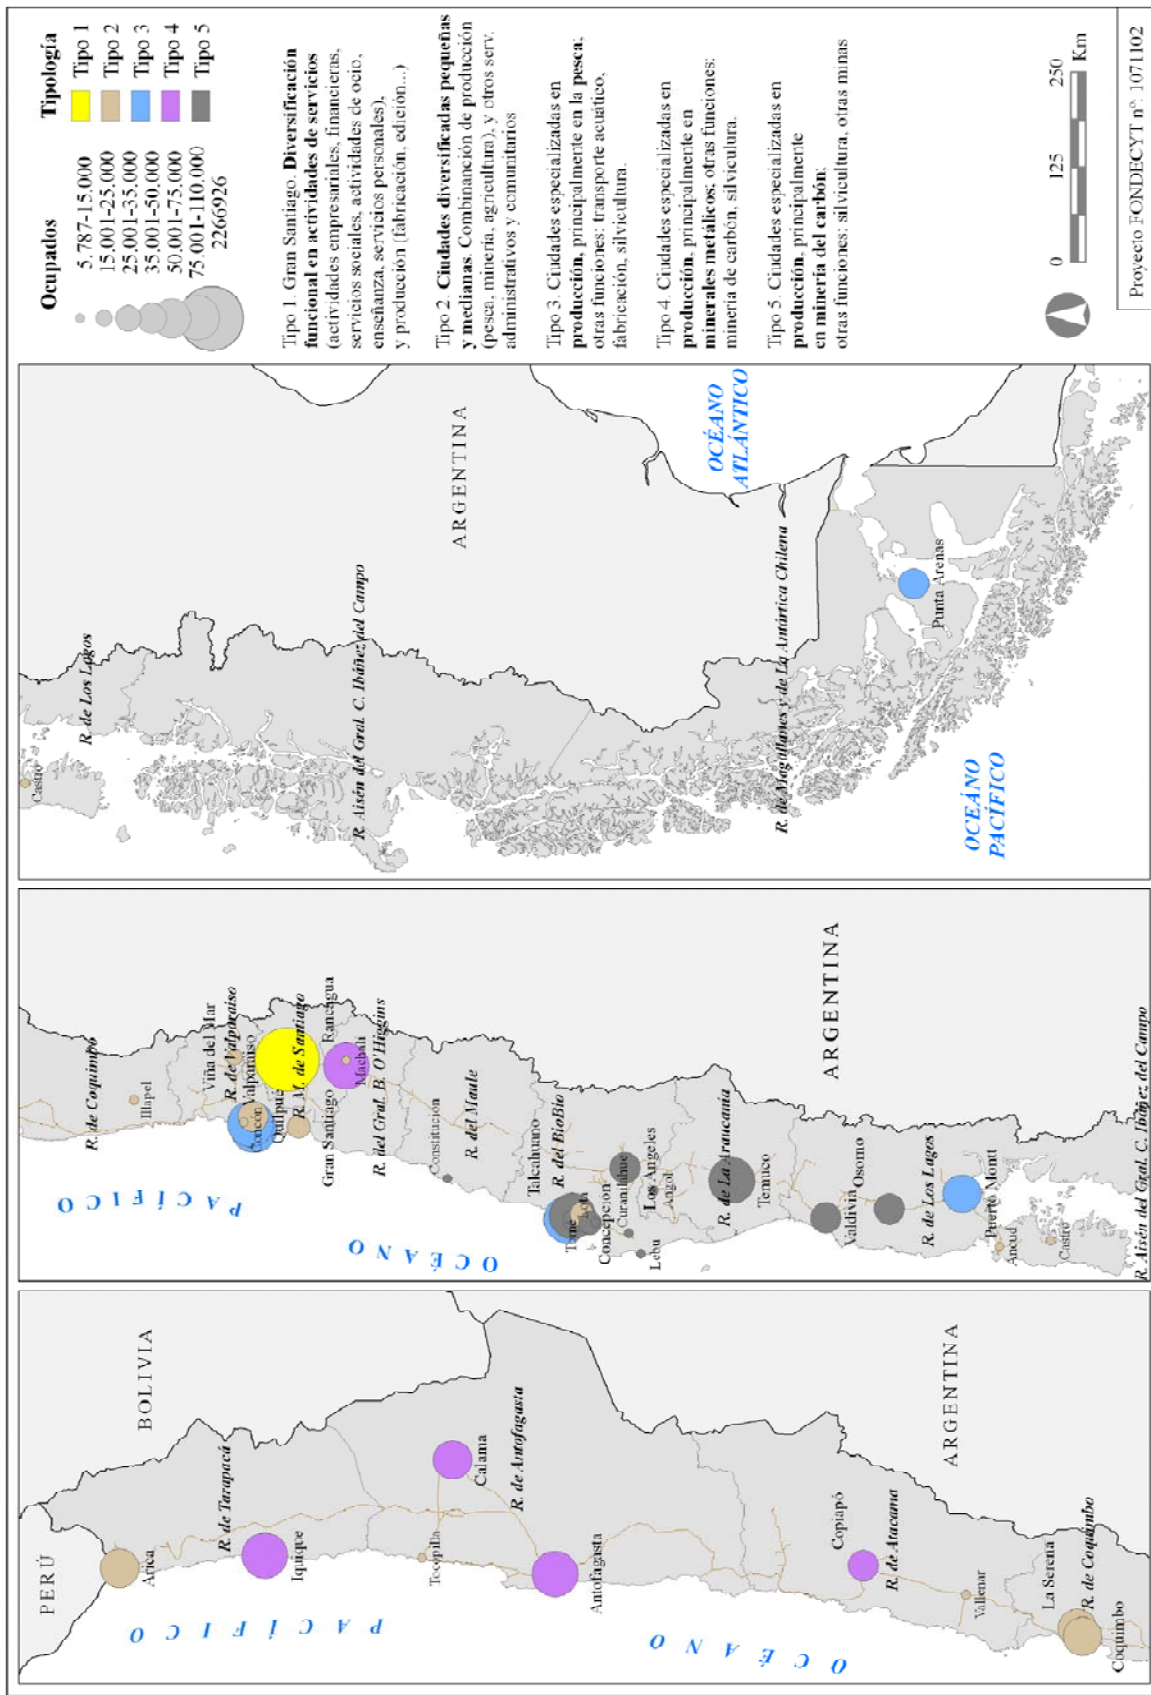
Ocupados
5.787-15.000
15.001-25.000
25.001-35.000
35.001-50.000
50.001-75.000
75.001-110.000
2266926

Tipología
Tipo 1
Tipo 2
Tipo 3
Tipo 4
Tipo 5

Tipo 1. Gran Santiago. **Diversificación funcional en actividades de servicios** (actividades empresariales, financieras, servicios sociales, actividades de ocio, enseñanza, servicios personales), y producción (fabricación, edición...)

Tipo 2. **Ciudades diversificadas pequeñas y medianas**. Combinación de producción (pesca, minería, agricultura), y otros serv. administrativos y comunitarios

Tipo 3. Ciudades especializadas en **producción**, principalmente en la **pesca**; otras funciones: transporte acuático, fabricación, silvicultura.

Tipo 4. Ciudades especializadas en **producción**, principalmente en **minerales metálicos**; otras funciones: minería de carbón, silvicultura.

Tipo 5. Ciudades especializadas en **producción**, principalmente **en minería del carbón**; otras funciones: silvicultura, otras minas

0 125 250 Km

Proyecto FONDECYT nº 1071102

PERÚ
BOLIVIA
Arica
R. de Tarapacá
Iquique
Tocopilla
Calama
R. de Antofagasta
Antofagasta
OCÉANO PACÍFICO
Copiapó
R. de Atacama
Vallenar
La Serena
R. de Coquimbo
Coquimbo
ARGENTINA

R. de Coquimbo
Illapel
Viña del Mar
R. de Valparaíso
Valparaíso
Concón
Quilpué
R. M. de Santiago
Gran Santiago
Rancagua
Machalí
R. del Gral. B. O'Higgins
Constitución
R. del Maule
Talcahuano
R. del BioBío
Tomé
Lota
Concepción
Curanilahue
Los Ángeles
Angol
Lebu
R. de La Araucanía
Temuco
Valdivia
Osorno
R. de Los Lagos
Puerto Montt
Ancud
Castro
R. Aisén del Gral. C. Ibáñez del Campo
OCÉANO PACÍFICO
ARGENTINA

Castro
R. de Los Lagos
R. Aisén del Gral. C. Ibáñez del Campo
ARGENTINA
OCÉANO ATLÁNTICO
R. de Magallanes y de La Antártica Chilena
Punta Arenas
OCÉANO PACÍFICO